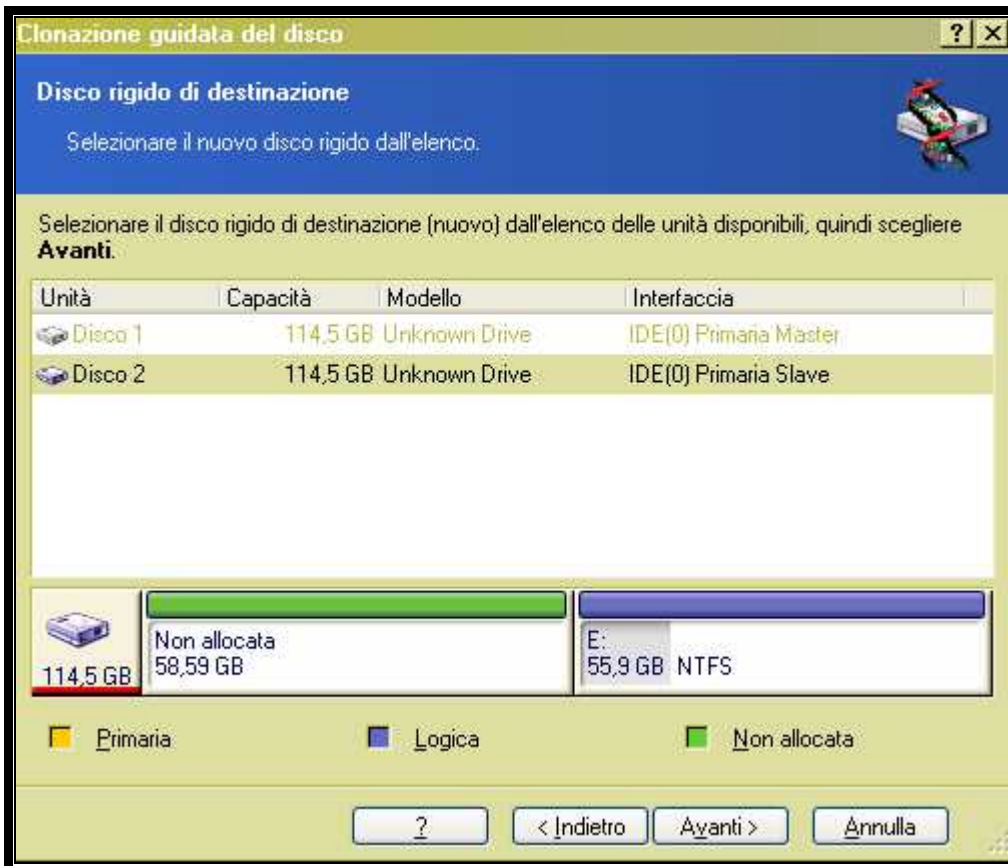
Clonazione guidata del disco

?

Disco rigido di destinazione

Selezionare il nuovo disco rigido dall'elenco.

Selezionare il disco rigido di destinazione (nuovo) dall'elenco delle unità disponibili, quindi scegliere **Avanti**.

| Unità | Capacità | Modello | Interfaccia |
|---|---|---|---|
| Disco 1 | 114,5 GB | Unknown Drive | IDE(0) Primaria Master |
| Disco 2 | 114,5 GB | Unknown Drive | IDE(0) Primaria Slave |

114,5 GB

Non allocata
58,59 GB

E:
55,9 GB NTFS

Primaria

Logica

Non allocata

?

< Indietro

Avanti >

Annulla